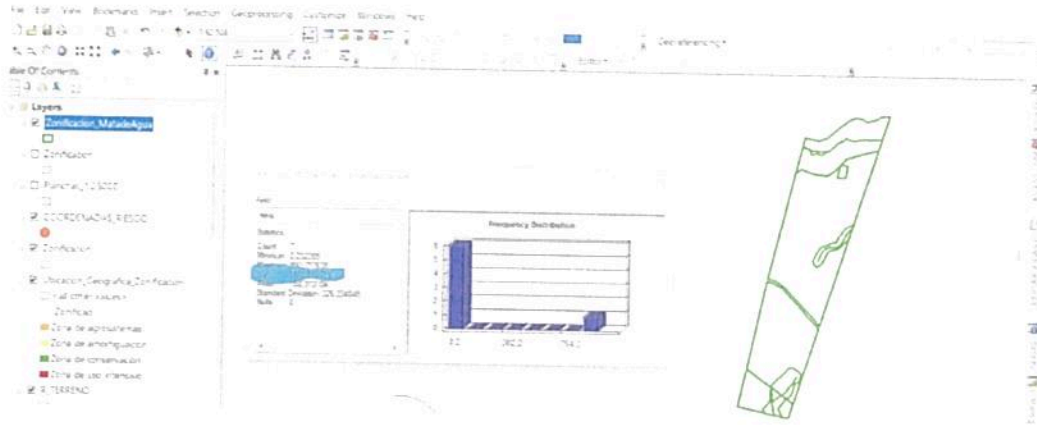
File Edit View Bookmarks Insert Selection Geoprocessing Customize Windows Help

Georeferencing

Table Of Contents

Layers
Zonificacion_MatadeAgua
Zonificacion
Parcelas_1:25000
COORDENADAS_RIESGO
Zonificacion
Ubicacion_Geografica_Zonificacion
<all other values>
Zonificaci
Zona de agrosilvicultura
Zona de amortiguacion
Zona de conservacion
Zona de uso intensivo
R_TERRENO

Field
Area
Statistics
Count: 7
Minimum: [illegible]
Maximum: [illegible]
Sum: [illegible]
Mean: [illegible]
Standard Deviation: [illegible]
Nulls: 0

Frequency Distribution

0.0
392.0
784.0